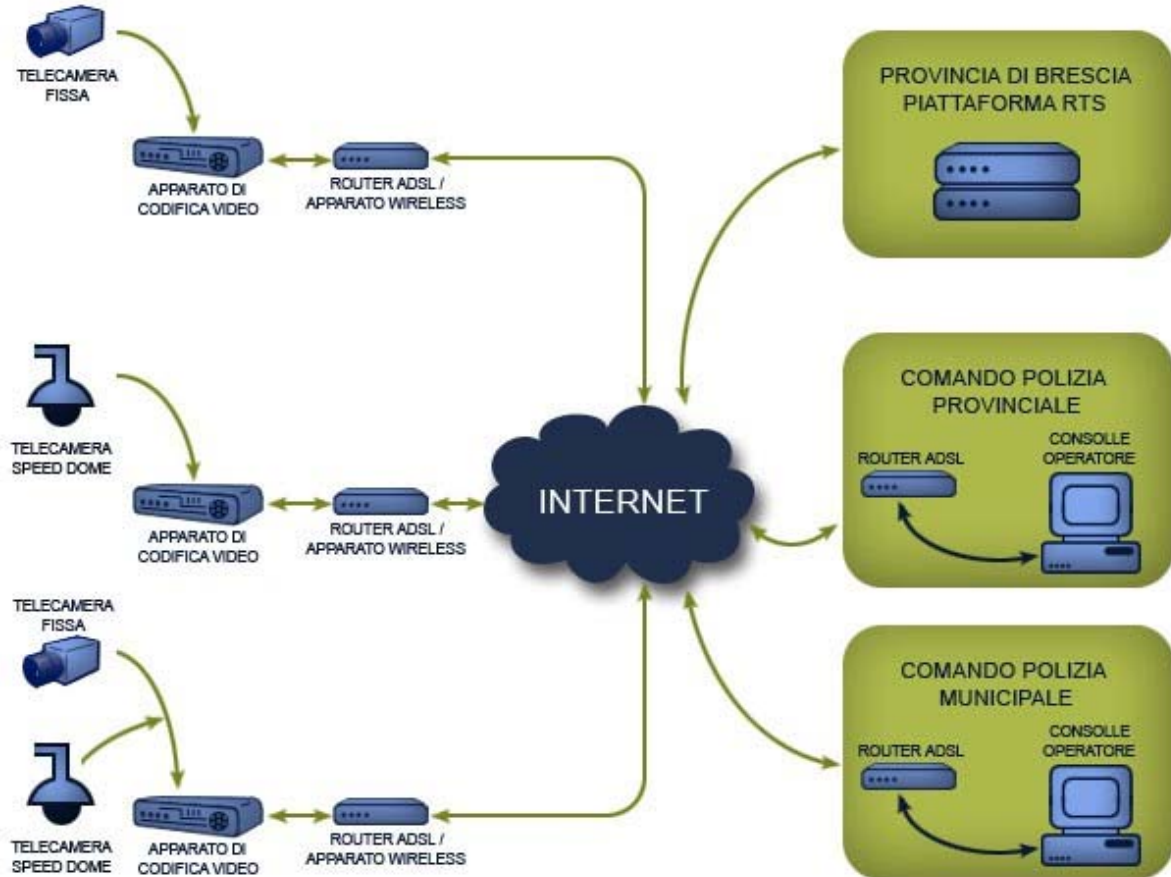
TELECAMERA FISSA

APPARATO DI CODIFICA VIDEO

ROUTER ADSL / APPARATO WIRELESS

PROVINCIA DI BRESCIA PIATTAFORMA RTS

TELECAMERA SPEED DOME

APPARATO DI CODIFICA VIDEO

ROUTER ADSL / APPARATO WIRELESS

INTERNET

COMANDO POLIZIA PROVINCIALE

ROUTER ADSL

CONSOLLE OPERATORE

TELECAMERA FISSA

TELECAMERA SPEED DOME

APPARATO DI CODIFICA VIDEO

ROUTER ADSL / APPARATO WIRELESS

COMANDO POLIZIA MUNICIPALE

ROUTER ADSL

CONSOLLE OPERATORE